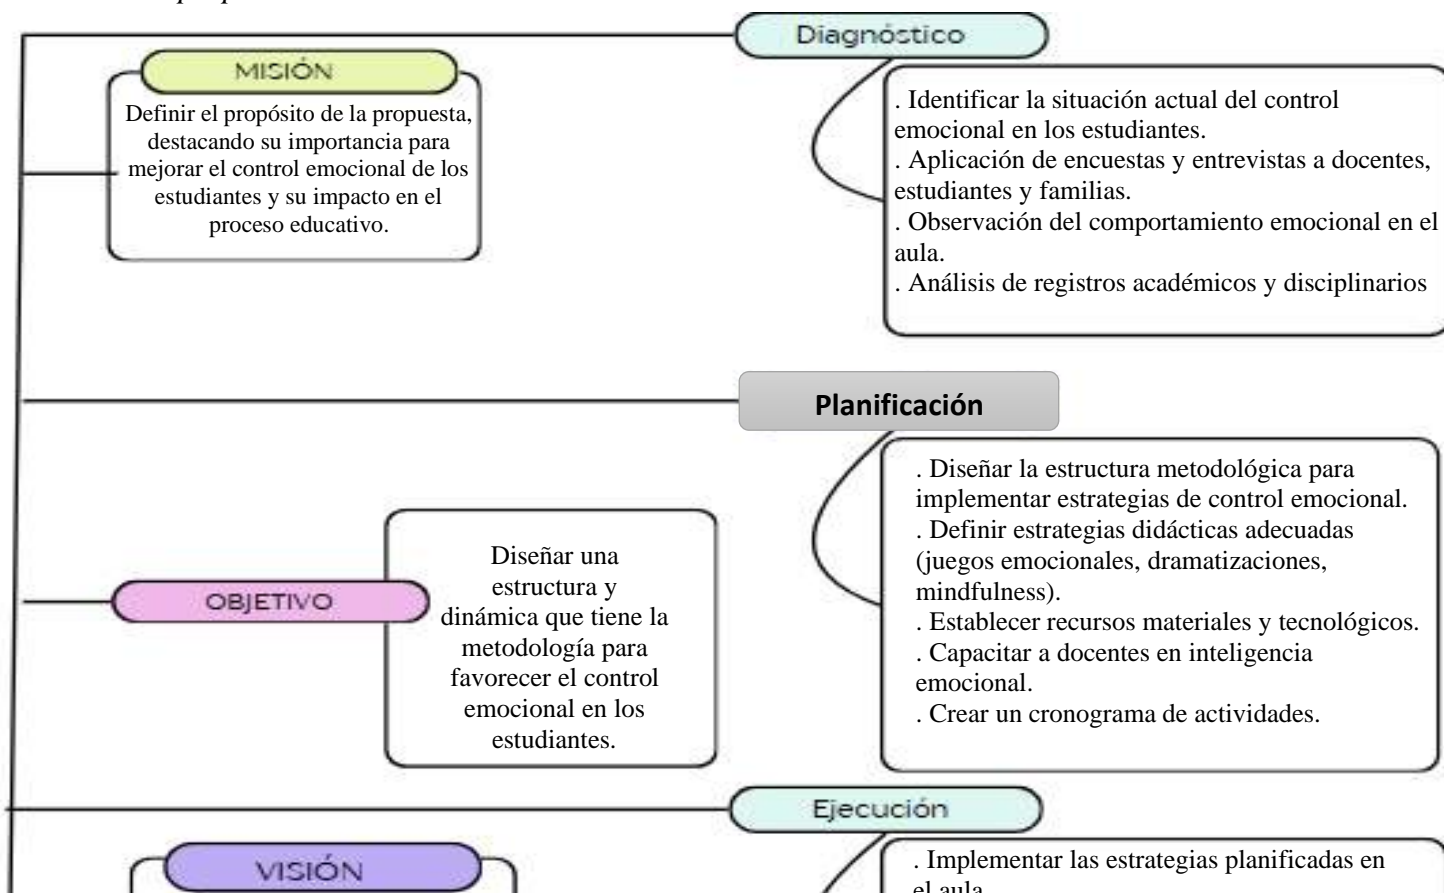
MISIÓN

Definir el propósito de la propuesta, destacando su importancia para mejorar el control emocional de los estudiantes y su impacto en el proceso educativo.

Diagnóstico

. Identificar la situación actual del control emocional en los estudiantes.
. Aplicación de encuestas y entrevistas a docentes, estudiantes y familias.
. Observación del comportamiento emocional en el aula.
. Análisis de registros académicos y disciplinarios

Planificación

. Diseñar la estructura metodológica para implementar estrategias de control emocional.
. Definir estrategias didácticas adecuadas (juegos emocionales, dramatizaciones, mindfulness).
. Establecer recursos materiales y tecnológicos.
. Capacitar a docentes en inteligencia emocional.
. Crear un cronograma de actividades.

OBJETIVO

Diseñar una estructura y dinámica que tiene la metodología para favorecer el control emocional en los estudiantes.

Ejecución

VISIÓN

. Implementar las estrategias planificadas en el aula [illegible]